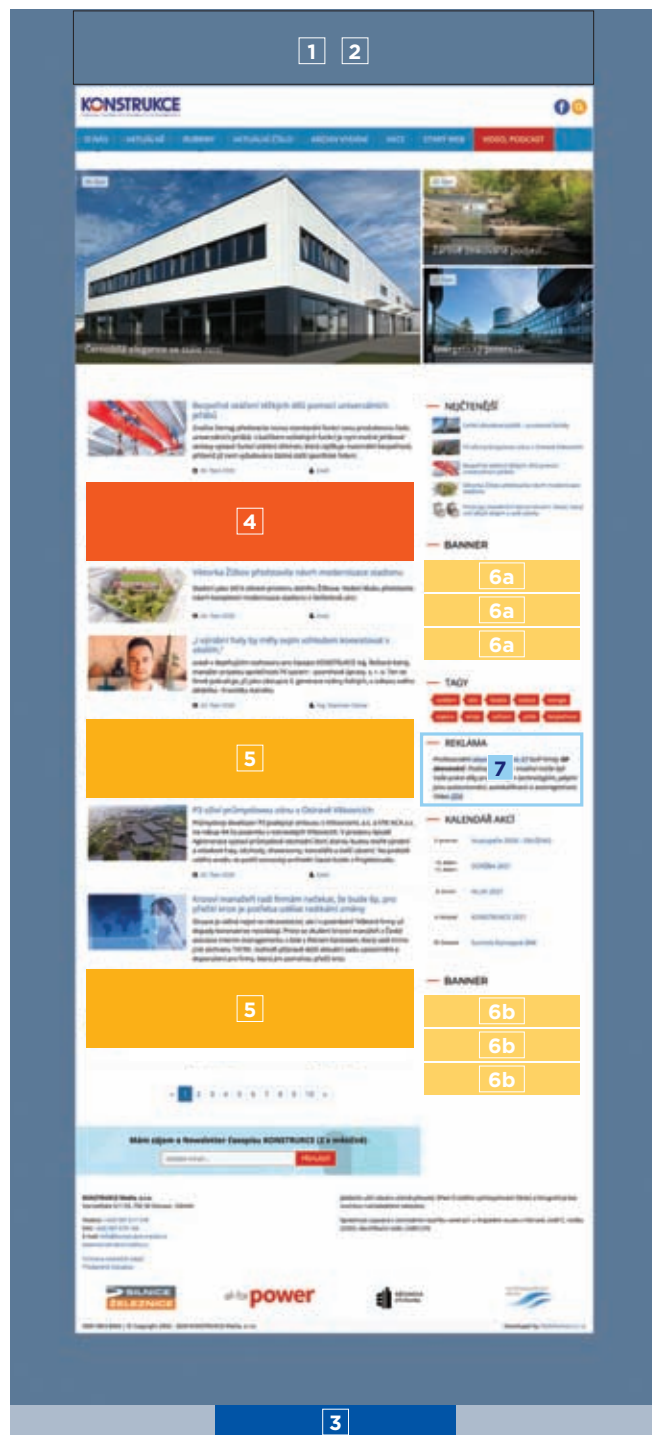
1 2

KONSTRUKCE

O NÁS AKTUALNĚ RUBRIKY AKTUÁLNÍ ČÍSLO ARCHIV VYDÁNÍ AKCE STARÝ WEB VIDEO, PODCAST

Zářivé znamená podjat...

Černobílá elegance ve stylu

Energetický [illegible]

Bezpečné stažení těžkých dílů pomocí univerzálních přídů

4

NEJČTENĚJŠÍ

BANNER

6a
6a
6a

Věnovka Žižkov představila návrh modernizace stadionu

„U výrobní haly by měly svým vzhledem konvenovat s okolím,"

5

TAGY

REKLAMA

7

P3 oživí průmyslovou zónu v Ostravě-Vítkovicích

KALENDÁŘ AKCÍ

Krizoví manažeři radí firmám načekat, že bude líp, proč přečíst krizi je potřeba udělat radikální změny

BANNER

5

6b
6b
6b

« 1 2 3 4 5 6 7 8 9 10 »

Máte zájem o Newsletter časopisu KONSTRUKCE (2 x měsíčně)

PŘIHLÁSIT

SILNICE ŽELEZNICE

all-for-power

3